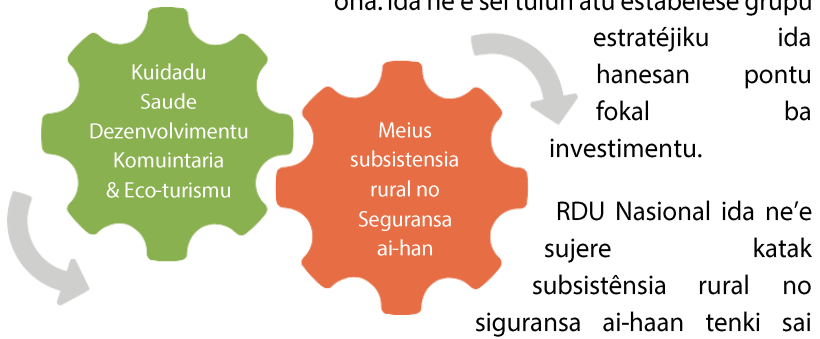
Kuidadu Saude Dezenvolvimentu Komuintaria & Eco-turismu

Meius subsistensia rural no Seguransa ai-han

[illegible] ida ne'e sei tuir atu estabelese grupu estratéjiku ida hanesan pontu fokal ba investimentu.

RDU Nasional ida ne'e sujere katak subsistênsia rural no siguransa ai-haan tenki sai